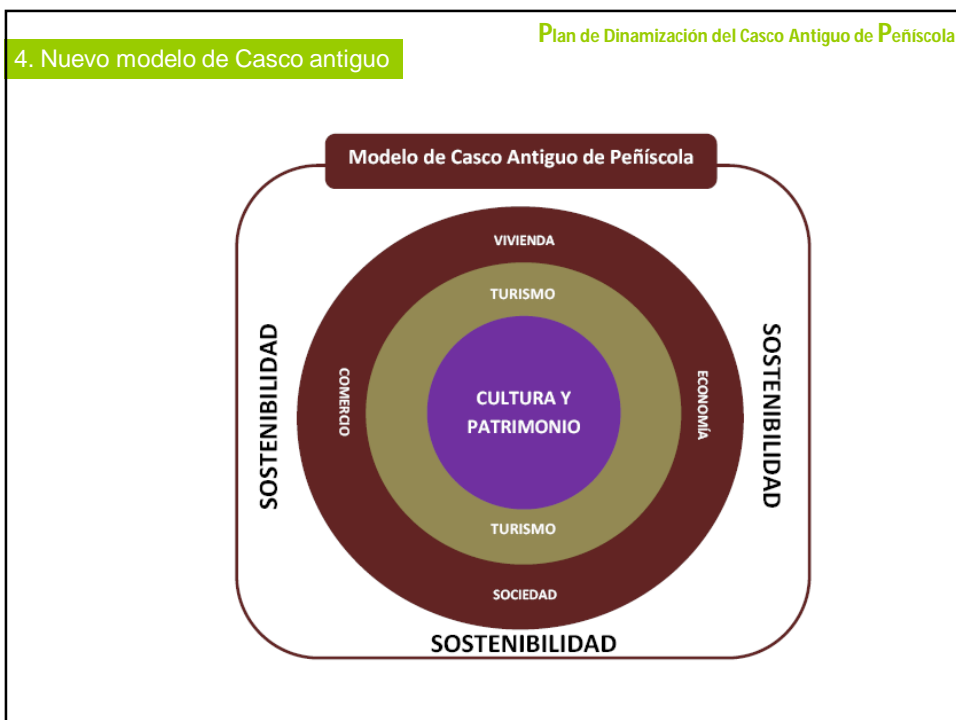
Plan de Dinamización del Casco Antiguo de Peñíscola

4. Nuevo modelo de Casco antiguo

Modelo de Casco Antiguo de Peñíscola

VIVIENDA

TURISMO

SOSTENIBILIDAD

COMERCIO

CULTURA Y PATRIMONIO

ECONOMÍA

SOSTENIBILIDAD

TURISMO

SOCIEDAD

SOSTENIBILIDAD